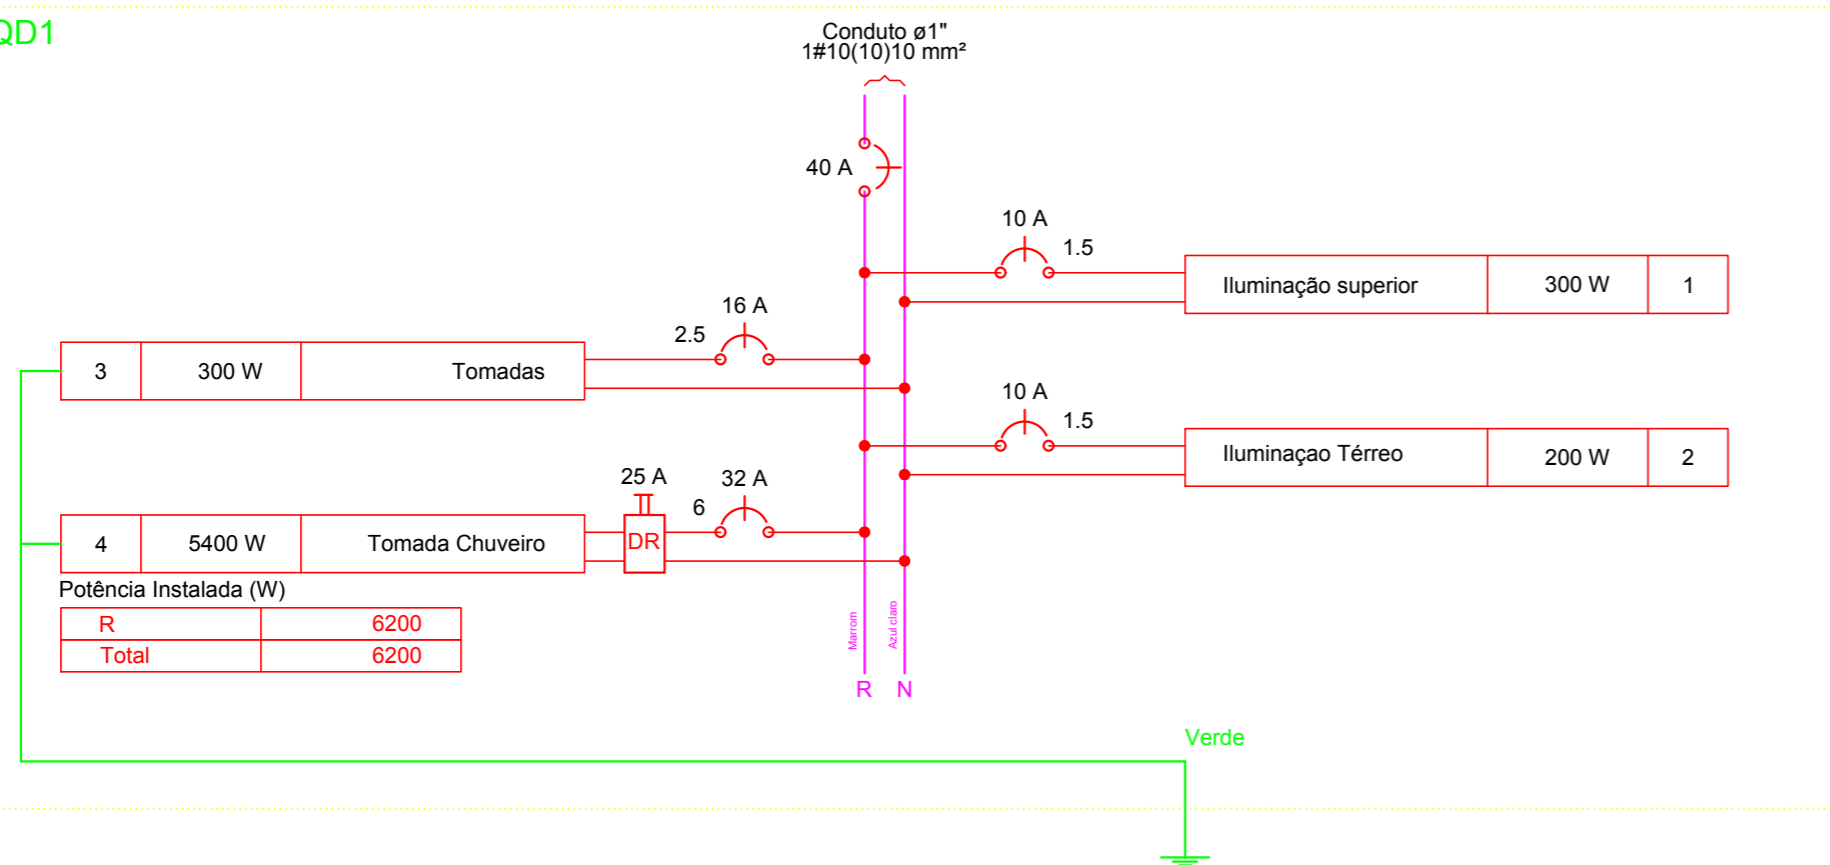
QD1

Conduto ø1"
1#10(10)10 mm²

40 A

10 A
1.5

| Iluminação superior | 300 W | 1 |
|---|---|---|

16 A
2.5

| 3 | 300 W | Tomadas |
|---|---|---|

10 A
1.5

| Iluminaçao Térreo | 200 W | 2 |
|---|---|---|

25 A
32 A
6
DR

| 4 | 5400 W | Tomada Chuveiro |
|---|---|---|

Potência Instalada (W)

| R | 6200 |
|---|---|
| Total | 6200 |

Marrom
Azul claro
R N

Verde